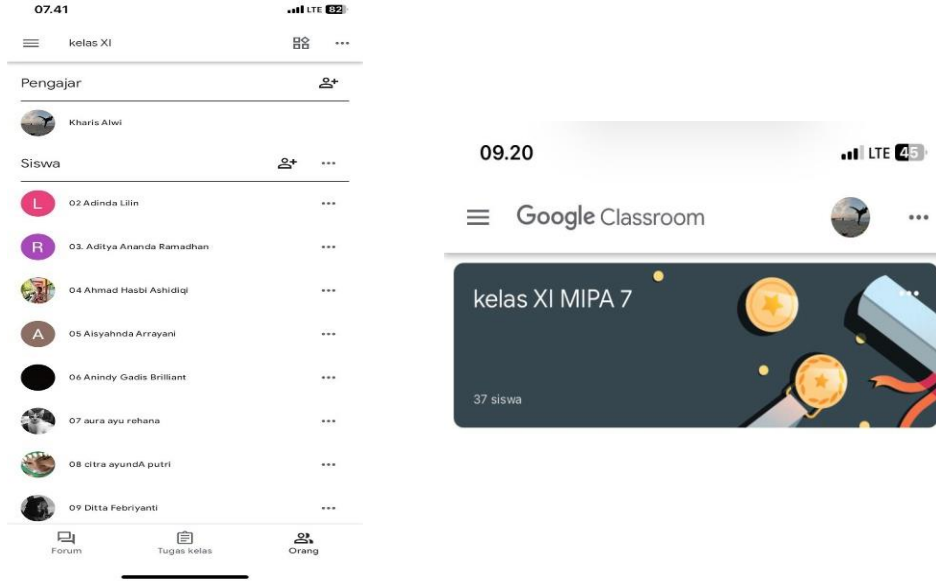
07.41
LTE 82

kelas XI

Pengajar

Kharis Alwi

Siswa

L 02 Adinda Lilin

R 03. Aditya Ananda Ramadhan

04 Ahmad Hasbi Ashidiqi

A 05 Aisyahnda Arrayani

06 Anindy Gadis Brilliant

07 aura ayu rehana

08 citra ayundA putri

09 Ditta Febriyanti

Forum
Tugas kelas
Orang

09.20
LTE 45

Google Classroom

kelas XI MIPA 7

37 siswa